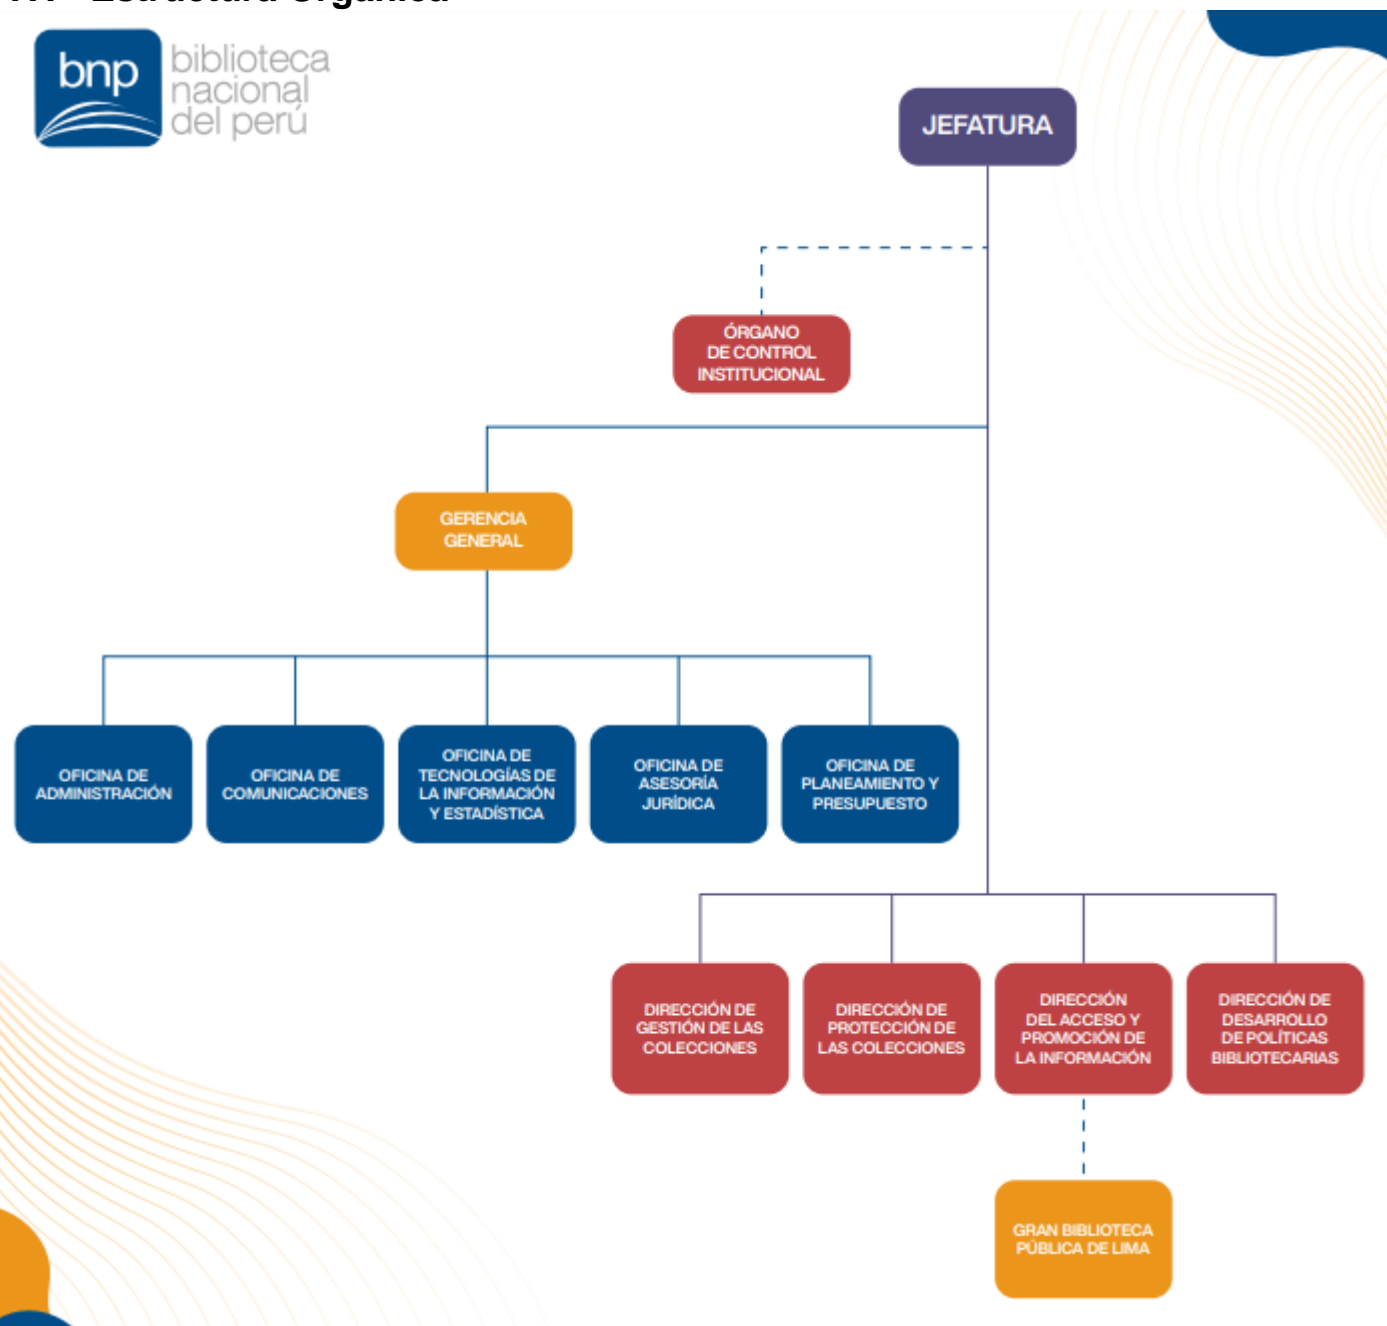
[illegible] Estructura Orgánica

bnp biblioteca nacional del perú

JEFATURA

ÓRGANO DE CONTROL INSTITUCIONAL

GERENCIA GENERAL

OFICINA DE ADMINISTRACIÓN

OFICINA DE COMUNICACIONES

OFICINA DE TECNOLOGÍAS DE LA INFORMACIÓN Y ESTADÍSTICA

OFICINA DE ASESORÍA JURÍDICA

OFICINA DE PLANEAMIENTO Y PRESUPUESTO

DIRECCIÓN DE GESTIÓN DE LAS COLECCIONES

DIRECCIÓN DE PROTECCIÓN DE LAS COLECCIONES

DIRECCIÓN DEL ACCESO Y PROMOCIÓN DE LA INFORMACIÓN

DIRECCIÓN DE DESARROLLO DE POLÍTICAS BIBLIOTECARIAS

GRAN BIBLIOTECA PÚBLICA DE LIMA